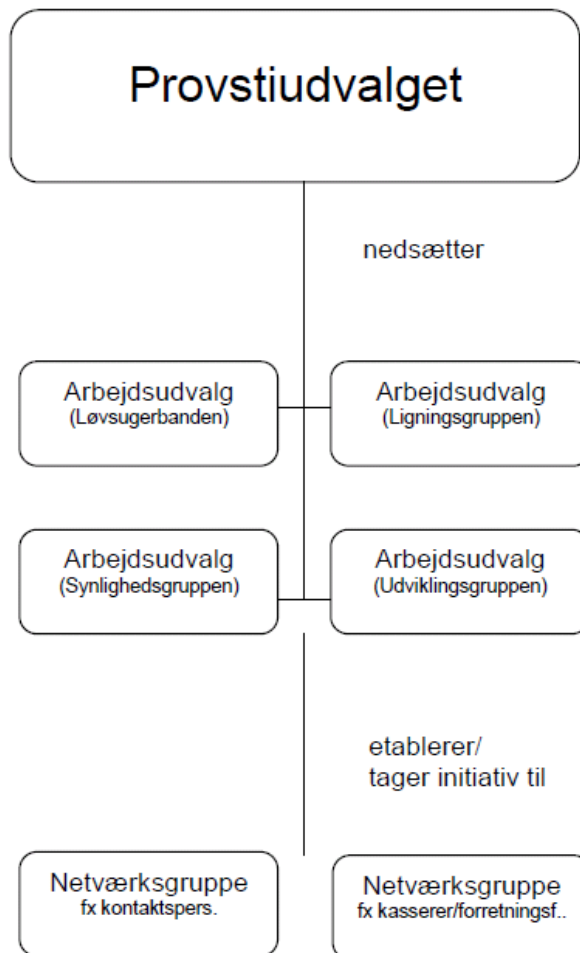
Provstiudvalget

nedsætter

Arbejdsudvalg
(Løvsugerbanden)

Arbejdsudvalg
(Ligningsgruppen)

Arbejdsudvalg
(Synlighedsgruppen)

Arbejdsudvalg
(Udviklingsgruppen)

etablerer/
tager initiativ til

Netværksgruppe
fx kontaktspers.

Netværksgruppe
fx kasserer/forretningsf..